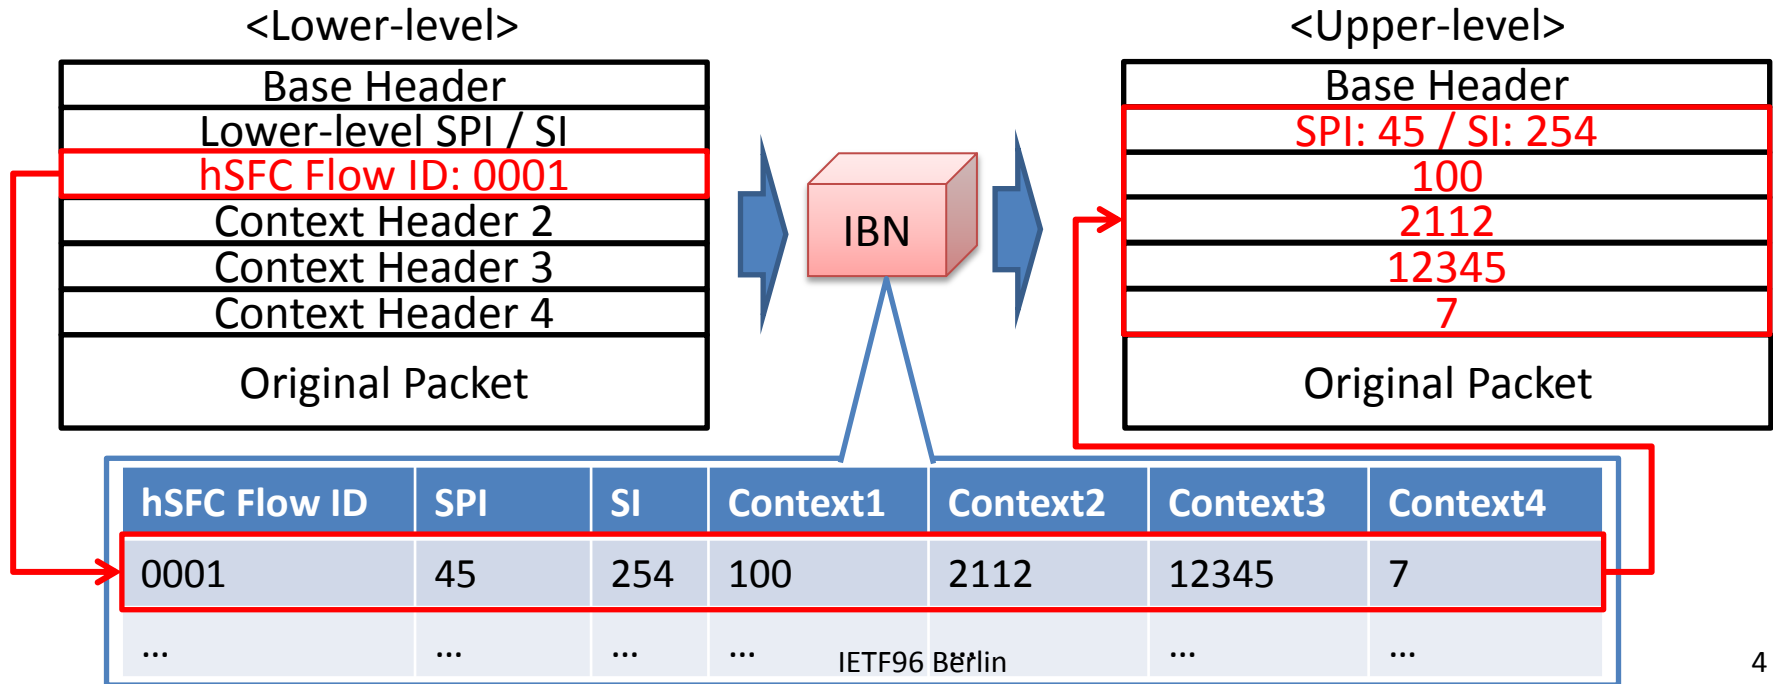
<Lower-level>

| Base Header |
|---|
| Lower-level SPI / SI |
| hSFC Flow ID: 0001 |
| Context Header 2 |
| Context Header 3 |
| Context Header 4 |
| Original Packet |

IBN

<Upper-level>

| Base Header |
|---|
| SPI: 45 / SI: 254 |
| 100 |
| 2112 |
| 12345 |
| 7 |
| Original Packet |

| hSFC Flow ID | SPI | SI | Context1 | Context2 | Context3 | Context4 |
|---|---|---|---|---|---|---|
| 0001 | 45 | 254 | 100 | 2112 | 12345 | 7 |
| … | … | … | … | … | … | … |

IETF96 Berlin

4